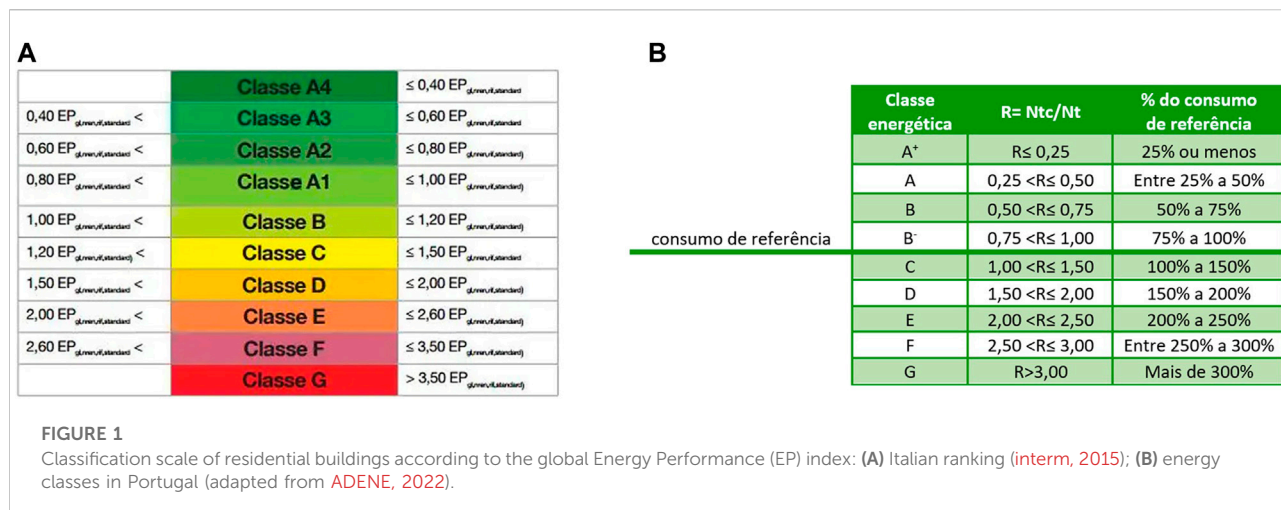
A

|  | Classe A4 | ≤ 0,40 $EP_{gl,nren,rif,standard}$ |
|---|---|---|
| 0,40 $EP_{gl,nren,rif,standard}$ < | Classe A3 | ≤ 0,60 $EP_{gl,nren,rif,standard}$ |
| 0,60 $EP_{gl,nren,rif,standard}$ < | Classe A2 | ≤ 0,80 $EP_{gl,nren,rif,standard)}$ |
| 0,80 $EP_{gl,nren,rif,standard}$ < | Classe A1 | ≤ 1,00 $EP_{gl,nren,rif,standard)}$ |
| 1,00 $EP_{gl,nren,rif,standard}$ < | Classe B | ≤ 1,20 $EP_{gl,nren,rif,standard)}$ |
| 1,20 $EP_{gl,nren,rif,standard)}$ < | Classe C | ≤ 1,50 $EP_{gl,nren,rif,standard}$ |
| 1,50 $EP_{gl,nren,rif,standard}$ < | Classe D | ≤ 2,00 $EP_{gl,nren,rif,standard)}$ |
| 2,00 $EP_{gl,nren,rif,standard}$ < | Classe E | ≤ 2,60 $EP_{gl,nren,rif,standard)}$ |
| 2,60 $EP_{gl,nren,rif,standard}$ < | Classe F | ≤ 3,50 $EP_{gl,nren,rif,standard}$ |
|  | Classe G | > 3,50 $EP_{gl,nren,rif,standard)}$ |

B

| Classe energética | R= Ntc/Nt | % do consumo de referência |
|---|---|---|
| A+ | R≤ 0,25 | 25% ou menos |
| A | 0,25 <R≤ 0,50 | Entre 25% a 50% |
| B | 0,50 <R≤ 0,75 | 50% a 75% |
| B- | 0,75 <R≤ 1,00 | 75% a 100% |
| C | 1,00 <R≤ 1,50 | 100% a 150% |
| D | 1,50 <R≤ 2,00 | 150% a 200% |
| E | 2,00 <R≤ 2,50 | 200% a 250% |
| F | 2,50 <R≤ 3,00 | Entre 250% a 300% |
| G | R>3,00 | Mais de 300% |

consumo de referência

FIGURE 1
Classification scale of residential buildings according to the global Energy Performance (EP) index: (A) Italian ranking (interm, 2015); (B) energy classes in Portugal (adapted from ADENE, 2022).